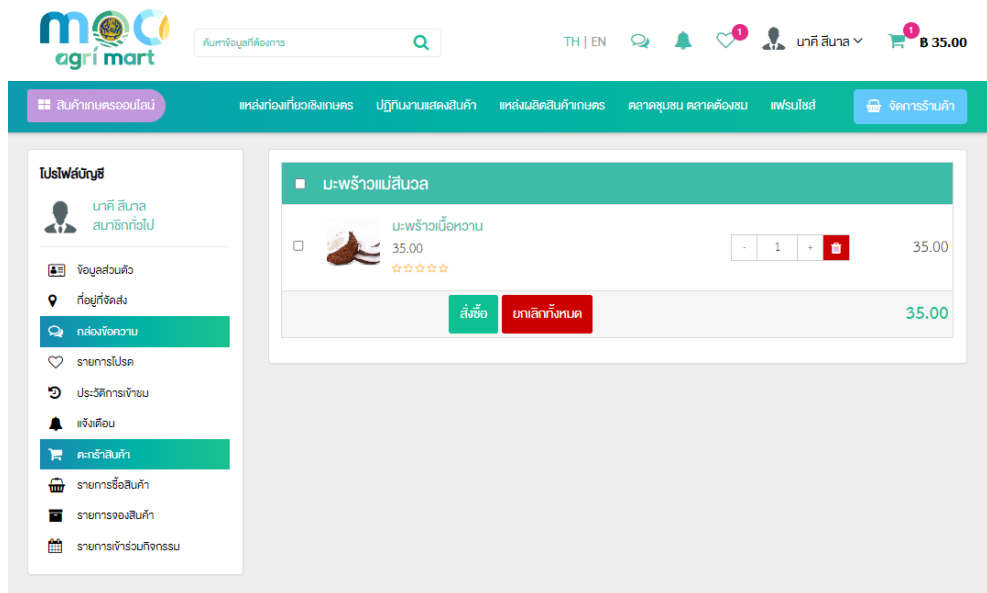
moc agri mart

ค้นหาข้อมูลที่ต้องการ

TH | EN

1

นาคี สีนาล

1 ฿ 35.00

สินค้าเกษตรออนไลน์

แหล่งท่องเที่ยวเชิงเกษตร

ปฏิทินงานแสดงสินค้า

แหล่งผลิตสินค้าเกษตร

ตลาดชุมชน ตลาดต้องชม

แฟรนไชส์

จัดการร้านค้า

โปรไฟล์บัญชี

นาคี สีนาล
สมาชิกทั่วไป

ข้อมูลส่วนตัว

ที่อยู่ที่จัดส่ง

กล่องข้อความ

รายการโปรด

ประวัติการเข้าชม

แจ้งเตือน

ตะกร้าสินค้า

รายการซื้อสินค้า

รายการจองสินค้า

รายการเข้าร่วมกิจกรรม

มะพร้าวแม่สีนวล

มะพร้าวเนื้อหวาน
35.00

- 1 +

35.00

สั่งซื้อ

ยกเลิกทั้งหมด

35.00